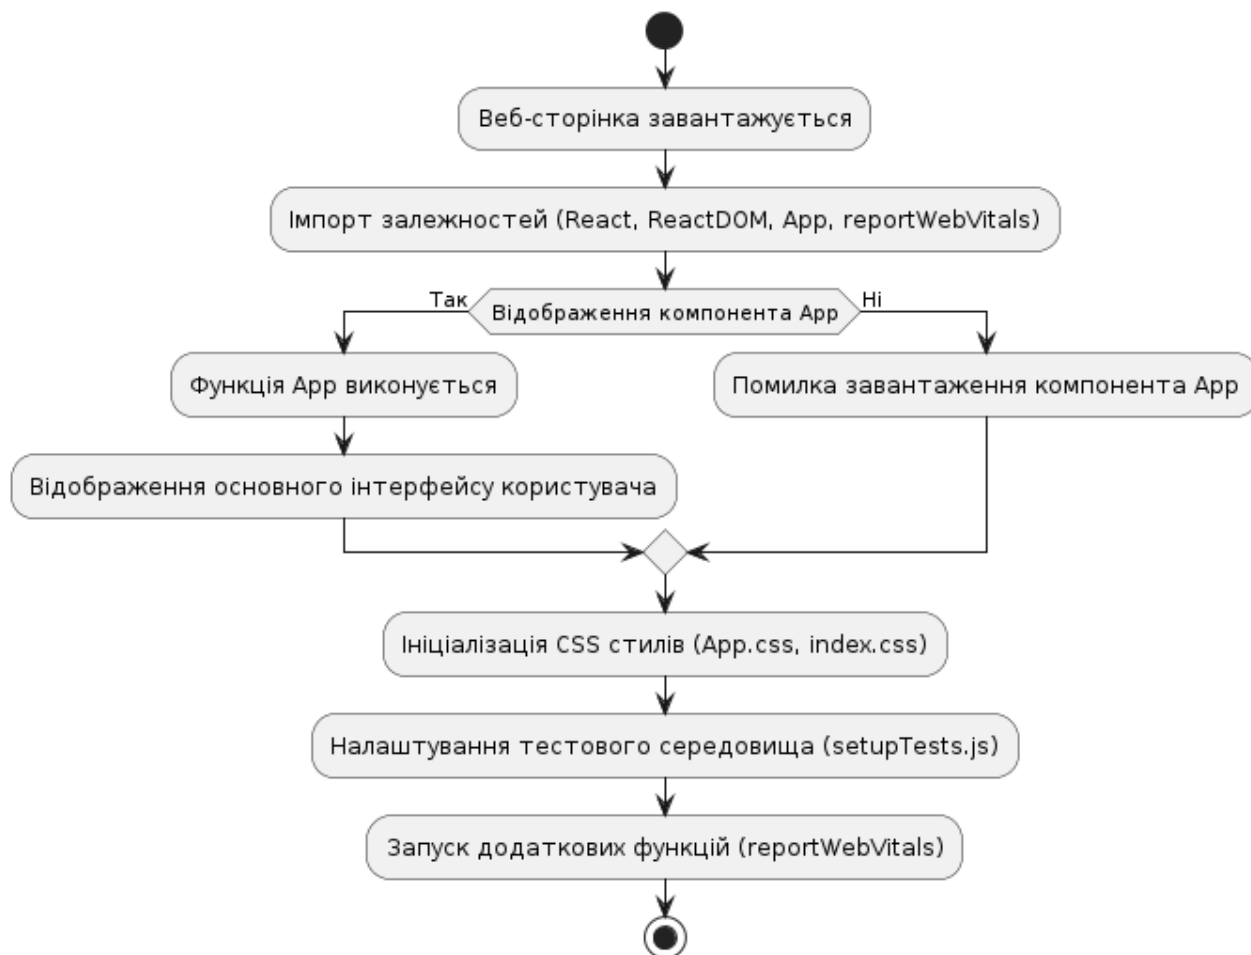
Веб-сторінка завантажується

Імпорт залежностей (React, ReactDOM, App, reportWebVitals)

Так

Відображення компонента App

Ні

Функція App виконується

Помилка завантаження компонента App

Відображення основного інтерфейсу користувача

Ініціалізація CSS стилів (App.css, index.css)

Налаштування тестового середовища (setupTests.js)

Запуск додаткових функцій (reportWebVitals)